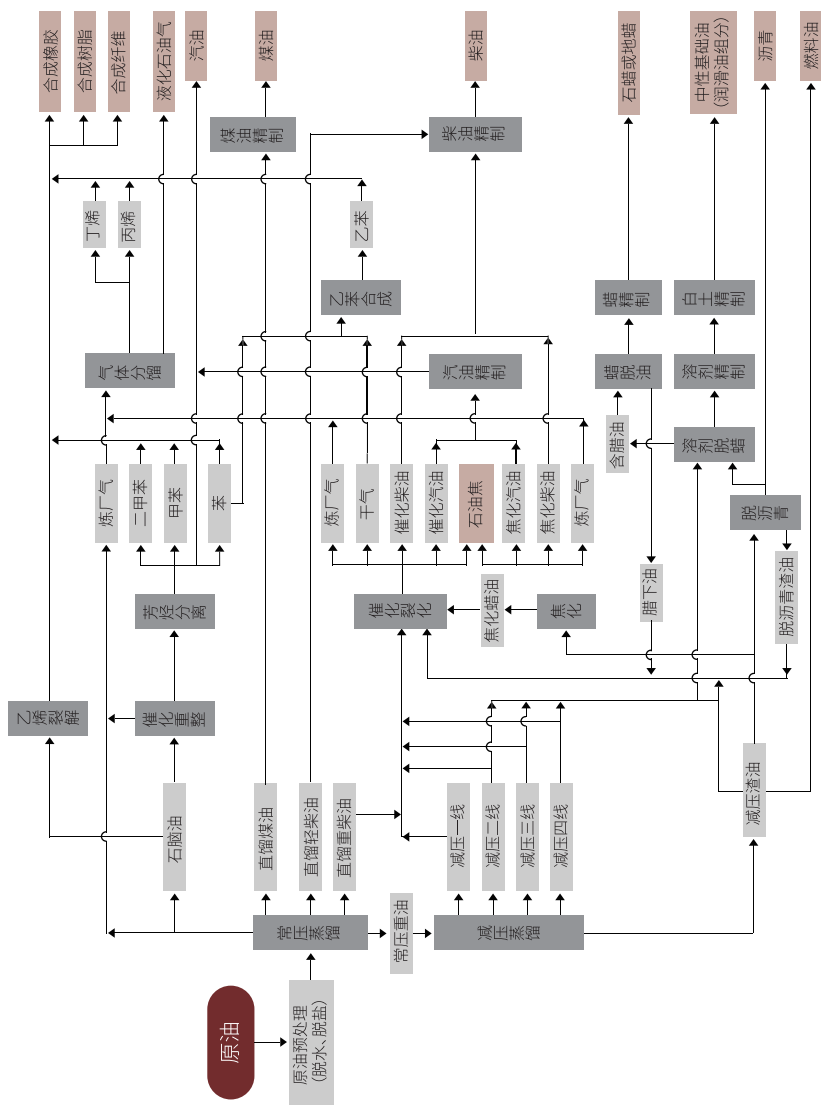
合成橡胶
合成树脂
合成纤维
液化石油气
汽油
煤油
柴油
石蜡或地蜡
中性基础油
(润滑油组分)
沥青
燃料油

煤油精制
柴油精制

丁烯
丙烯
乙苯
乙苯合成
蜡精制
白土精制

气体分馏
汽油精制
蜡脱油
溶剂精制

含腊油
溶剂脱蜡

炼厂气
二甲苯
甲苯
苯
炼厂气
干气
催化柴油
催化汽油
石油焦
焦化汽油
焦化柴油
炼厂气
脱沥青

芳烃分离
催化裂化
焦化蜡油
焦化
腊下油
脱沥青渣油

乙烯裂解
催化重整

石脑油
直馏煤油
直馏轻柴油
直馏重柴油
减压一线
减压二线
减压三线
减压四线
减压渣油

常压蒸馏
常压重油
减压蒸馏

原油
原油预处理
(脱水、脱盐)